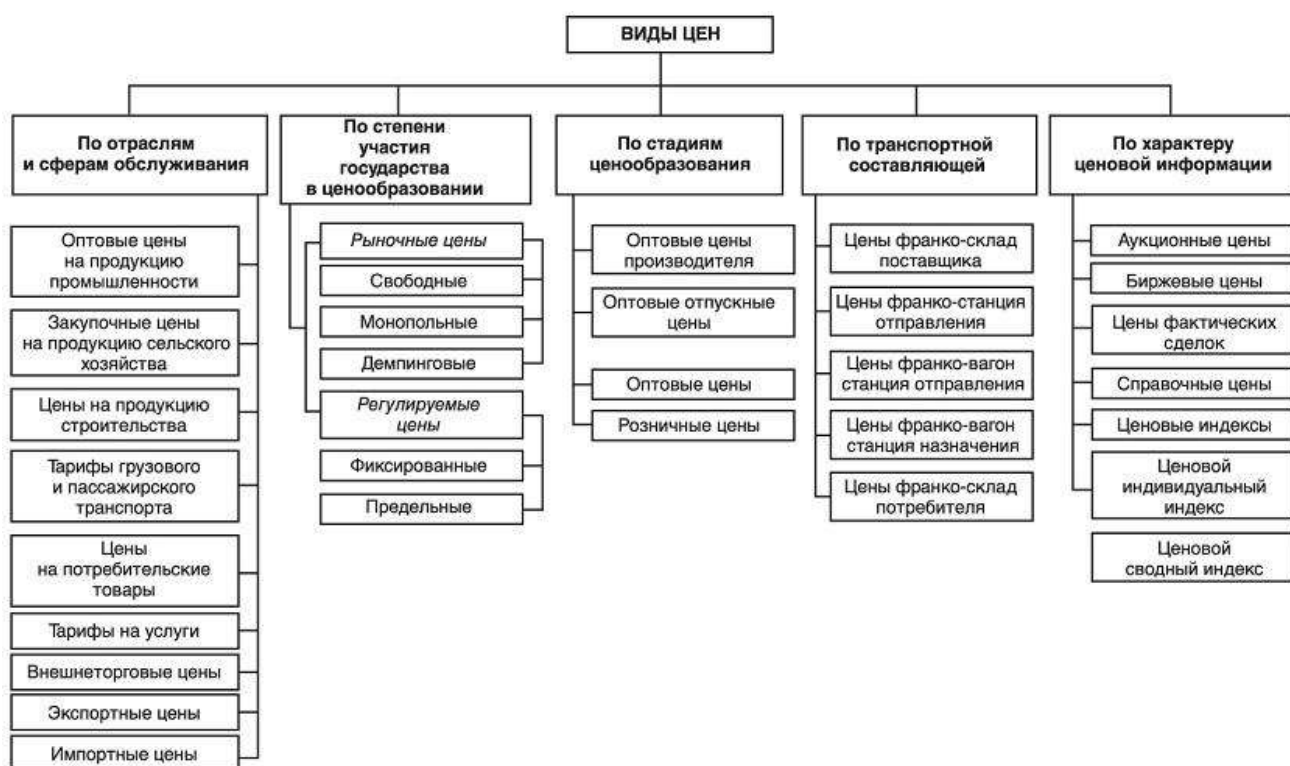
ВИДЫ ЦЕН

По отраслям и сферам обслуживания

Оптовые цены на продукцию промышленности

Закупочные цены на продукцию сельского хозяйства

Цены на продукцию строительства

Тарифы грузового и пассажирского транспорта

Цены на потребительские товары

Тарифы на услуги

Внешнеторговые цены

Экспортные цены

Импортные цены

По степени участия государства в ценообразовании

Рыночные цены

Свободные

Монопольные

Демпинговые

Регулируемые цены

Фиксированные

Предельные

По стадиям ценообразования

Оптовые цены производителя

Оптовые отпускные цены

Оптовые цены

Розничные цены

По транспортной составляющей

Цены франко-склад поставщика

Цены франко-станция отправления

Цены франко-вагон станция отправления

Цены франко-вагон станция назначения

Цены франко-склад потребителя

По характеру ценовой информации

Аукционные цены

Биржевые цены

Цены фактических сделок

Справочные цены

Ценовые индексы

Ценовой индивидуальный индекс

Ценовой сводный индекс